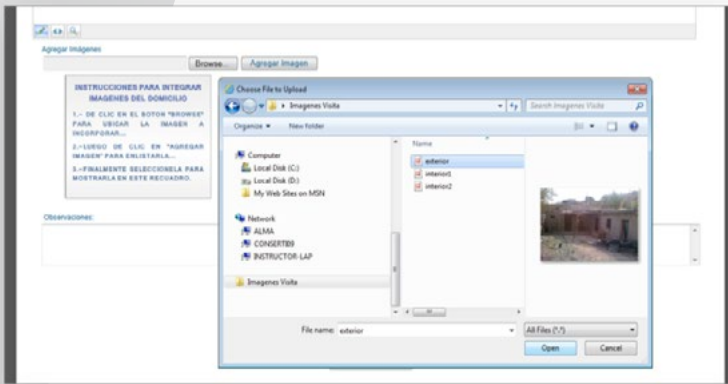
Agregar Imágenes

Browse... Agregar Imagen

INSTRUCCIONES PARA INTEGRAR IMAGENES DEL DOMICILIO

1.- DE CLIC EN EL BOTON "BROWSE" PARA UBICAR LA IMAGEN A INCORPORAR...

2.-LUEGO DE CLIC EN "AGREGAR IMAGEN" PARA ENLISTARLA...

3.-FINALMENTE SELECCIONELA PARA MOSTRARLA EN ESTE RECUADRO.

Observaciones:

Choose File to Upload

Imagenes Visita

Search Imagenes Visita

Organize ▾ New folder

Computer

Local Disk (C:)

Local Disk (D:)

My Web Sites on MSN

Network

ALMA

CONSERT09

INSTRUCTOR-LAP

Imagenes Visita

Name

exterior

interior1

interior2

File name: exterior

All Files (*.*)

Open Cancel